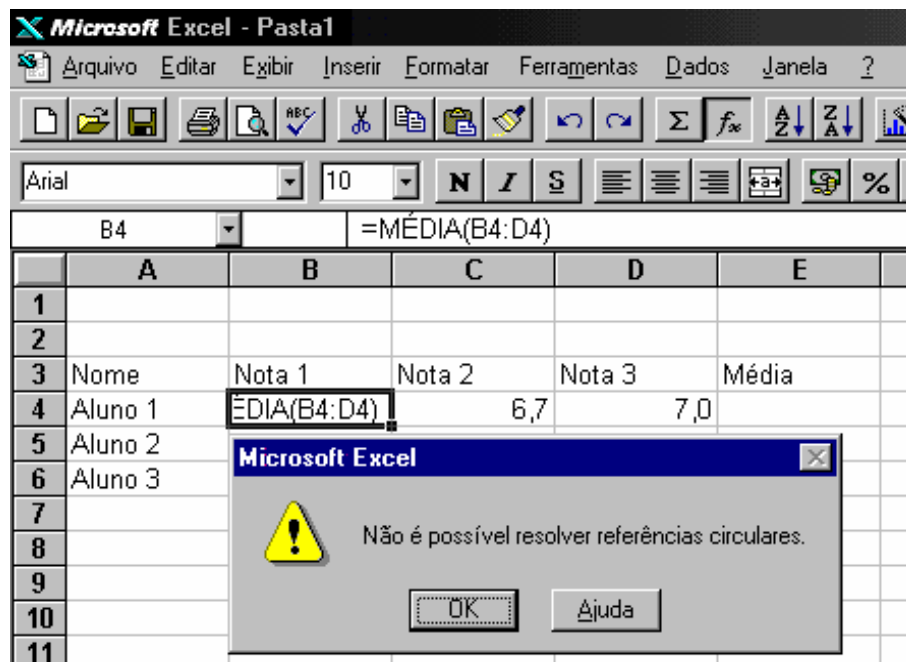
Microsoft Excel - Pasta1

Arquivo Editar Exibir Inserir Formatar Ferramentas Dados Janela ?

Arial 10 N I S %

B4 =MÉDIA(B4:D4)

| | A | B | C | D | E |
|---|---|---|---|---|---|
| 1 | | | | | |
| 2 | | | | | |
| 3 | Nome | Nota 1 | Nota 2 | Nota 3 | Média |
| 4 | Aluno 1 | ÉDIA(B4:D4) | 6,7 | 7,0 | |
| 5 | Aluno 2 | | | | |
| 6 | Aluno 3 | | | | |
| 7 | | | | | |
| 8 | | | | | |
| 9 | | | | | |
| 10 | | | | | |
| 11 | | | | | |

Microsoft Excel

Não é possível resolver referências circulares.

OK Ajuda